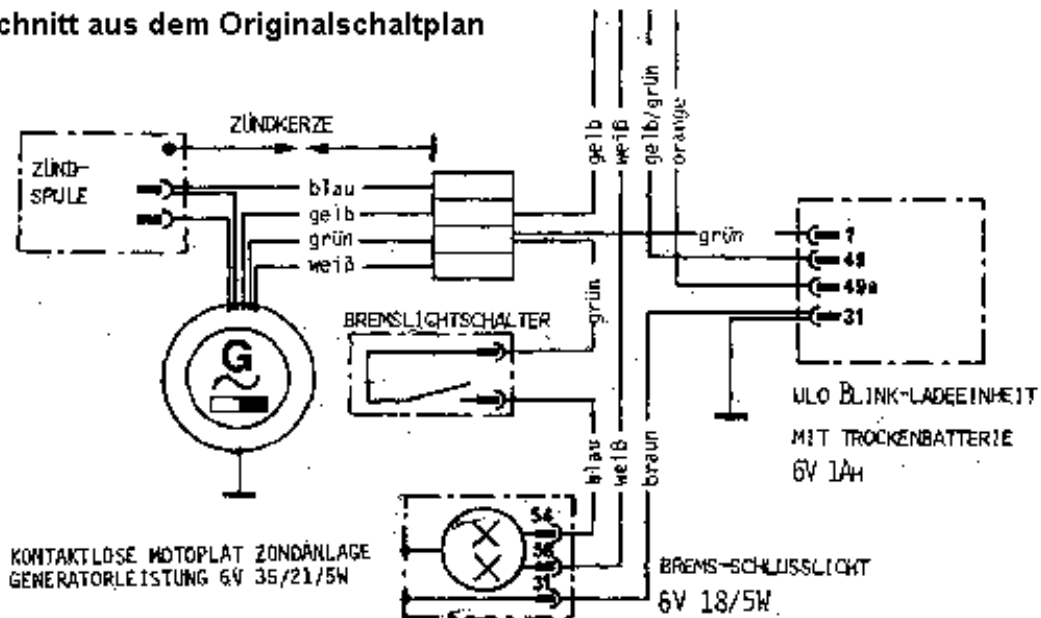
chnitt aus dem Originalschaltplan

ZÜNDKERZE

ZÜND-SPULE

blau
gelb
grün
weiß

G

gelb
weiß
gelb/grün
orange

grün

7
49
49a
31

BREMSLICHTSCHALTER

grün

ULO BLINK-LADEEINHEIT
MIT TROCKENBATTERIE
6V 1AH

blau
weiß
braun

54
58
31

KONTAKTLOSE MOTOPLAT ZÜNDANLAGE
GENERATORLEISTUNG 6V 35/21/5W

BREMS-SCHLUSSLICHT
6V 18/5W